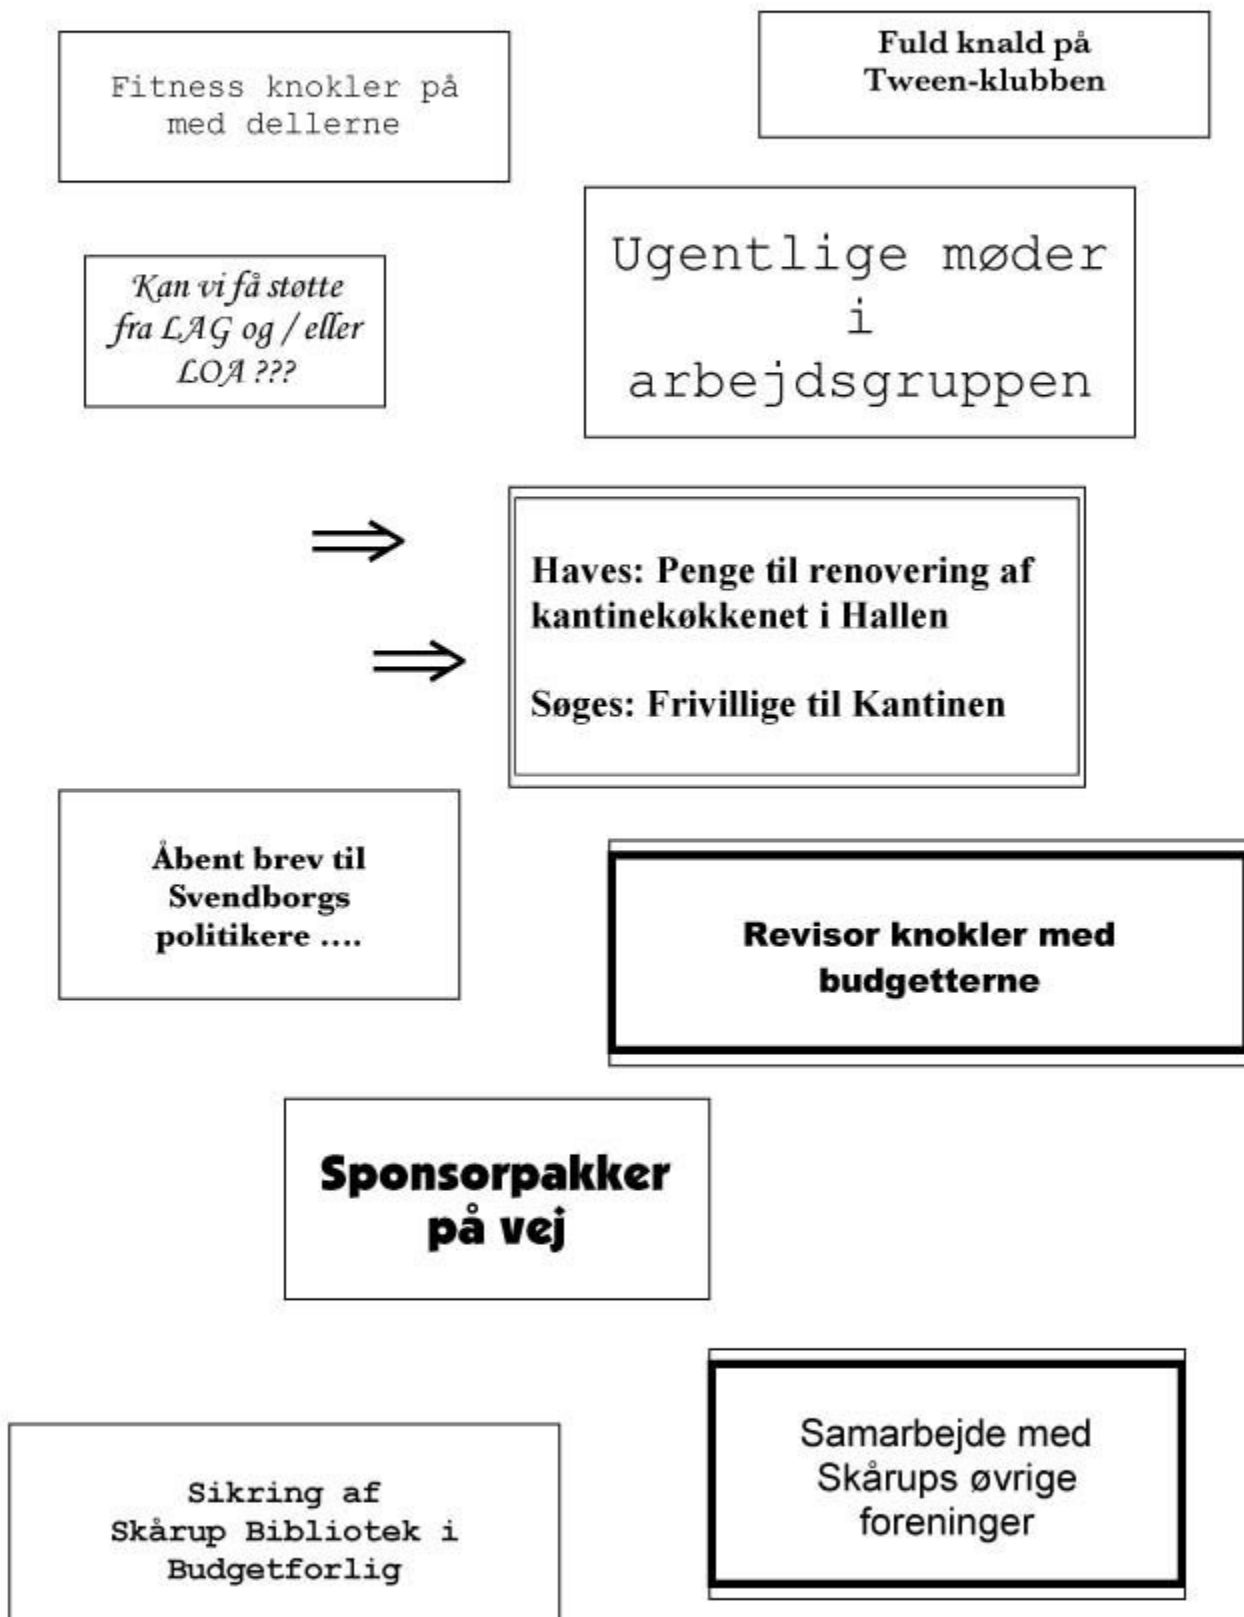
Fitness knokler på med dellerne

Fuld knald på Tween-klubben

Kan vi få støtte fra LAG og / eller LOA ???

Ugentlige møder i arbejdsgruppen

$\Rightarrow$

$\Rightarrow$

Haves: Penge til renovering af kantinekøkkenet i Hallen

Søges: Frivillige til Kantinen

Åbent brev til Svendborgs politikere ....

Revisor knokler med budgetterne

Sponsorpakker på vej

Sikring af Skårup Bibliotek i Budgetforlig

Samarbejde med Skårups øvrige foreninger